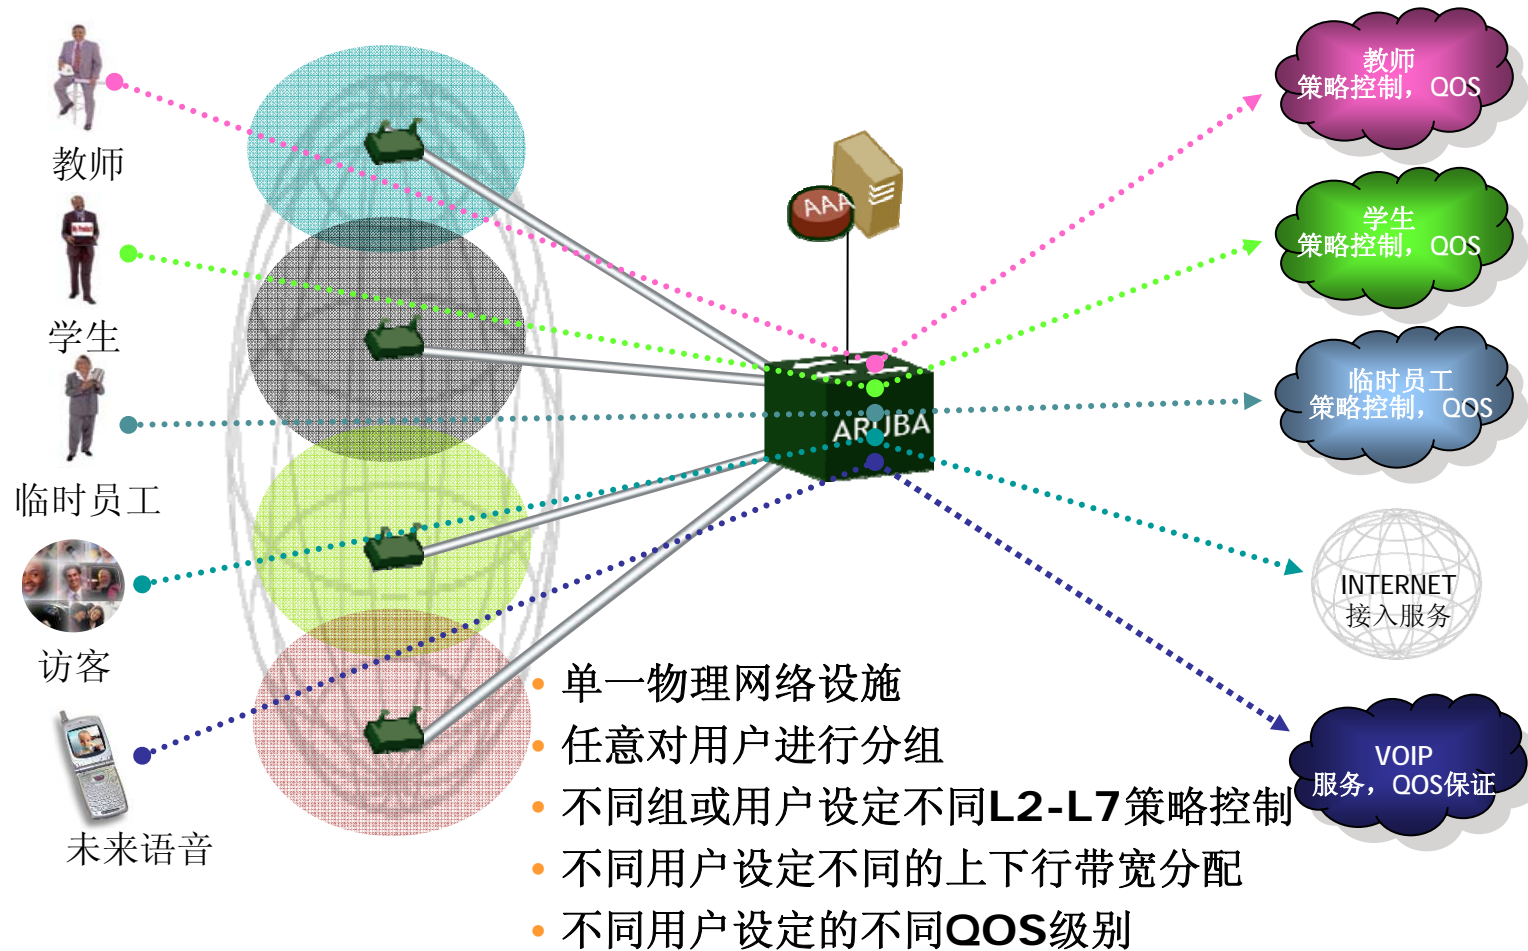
教师

学生

临时员工

访客

未来语音

AAA

ARUBA

教师
策略控制，QOS

学生
策略控制，QOS

临时员工
策略控制，QOS

INTERNET
接入服务

VOIP
服务，QOS保证

• 单一物理网络设施
• 任意对用户进行分组
• 不同组或用户设定不同L2-L7策略控制
• 不同用户设定不同的上下行带宽分配
• 不同用户设定的不同QOS级别